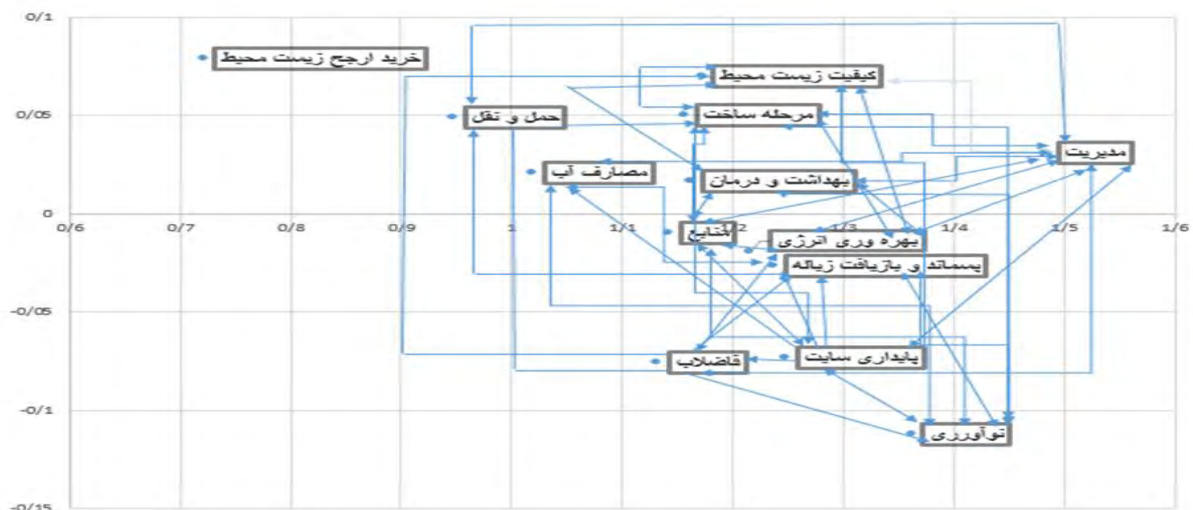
0/1
0/05
0
-0/05
-0/1
-0/15
0/6
0/7
0/8
0/9
1
1/1
1/2
1/3
1/4
1/5
1/6
خرید ارجح زیست محیط
کیفیت زیست محیط
حمل و نقل
مرحله ساخت
مدیریت
مصارف آب
بهداشت و درمان
منابع
بهره وری انرژی
پسماند و بازیافت زباله
پایداری سایت
فاضلاب
نوآوری